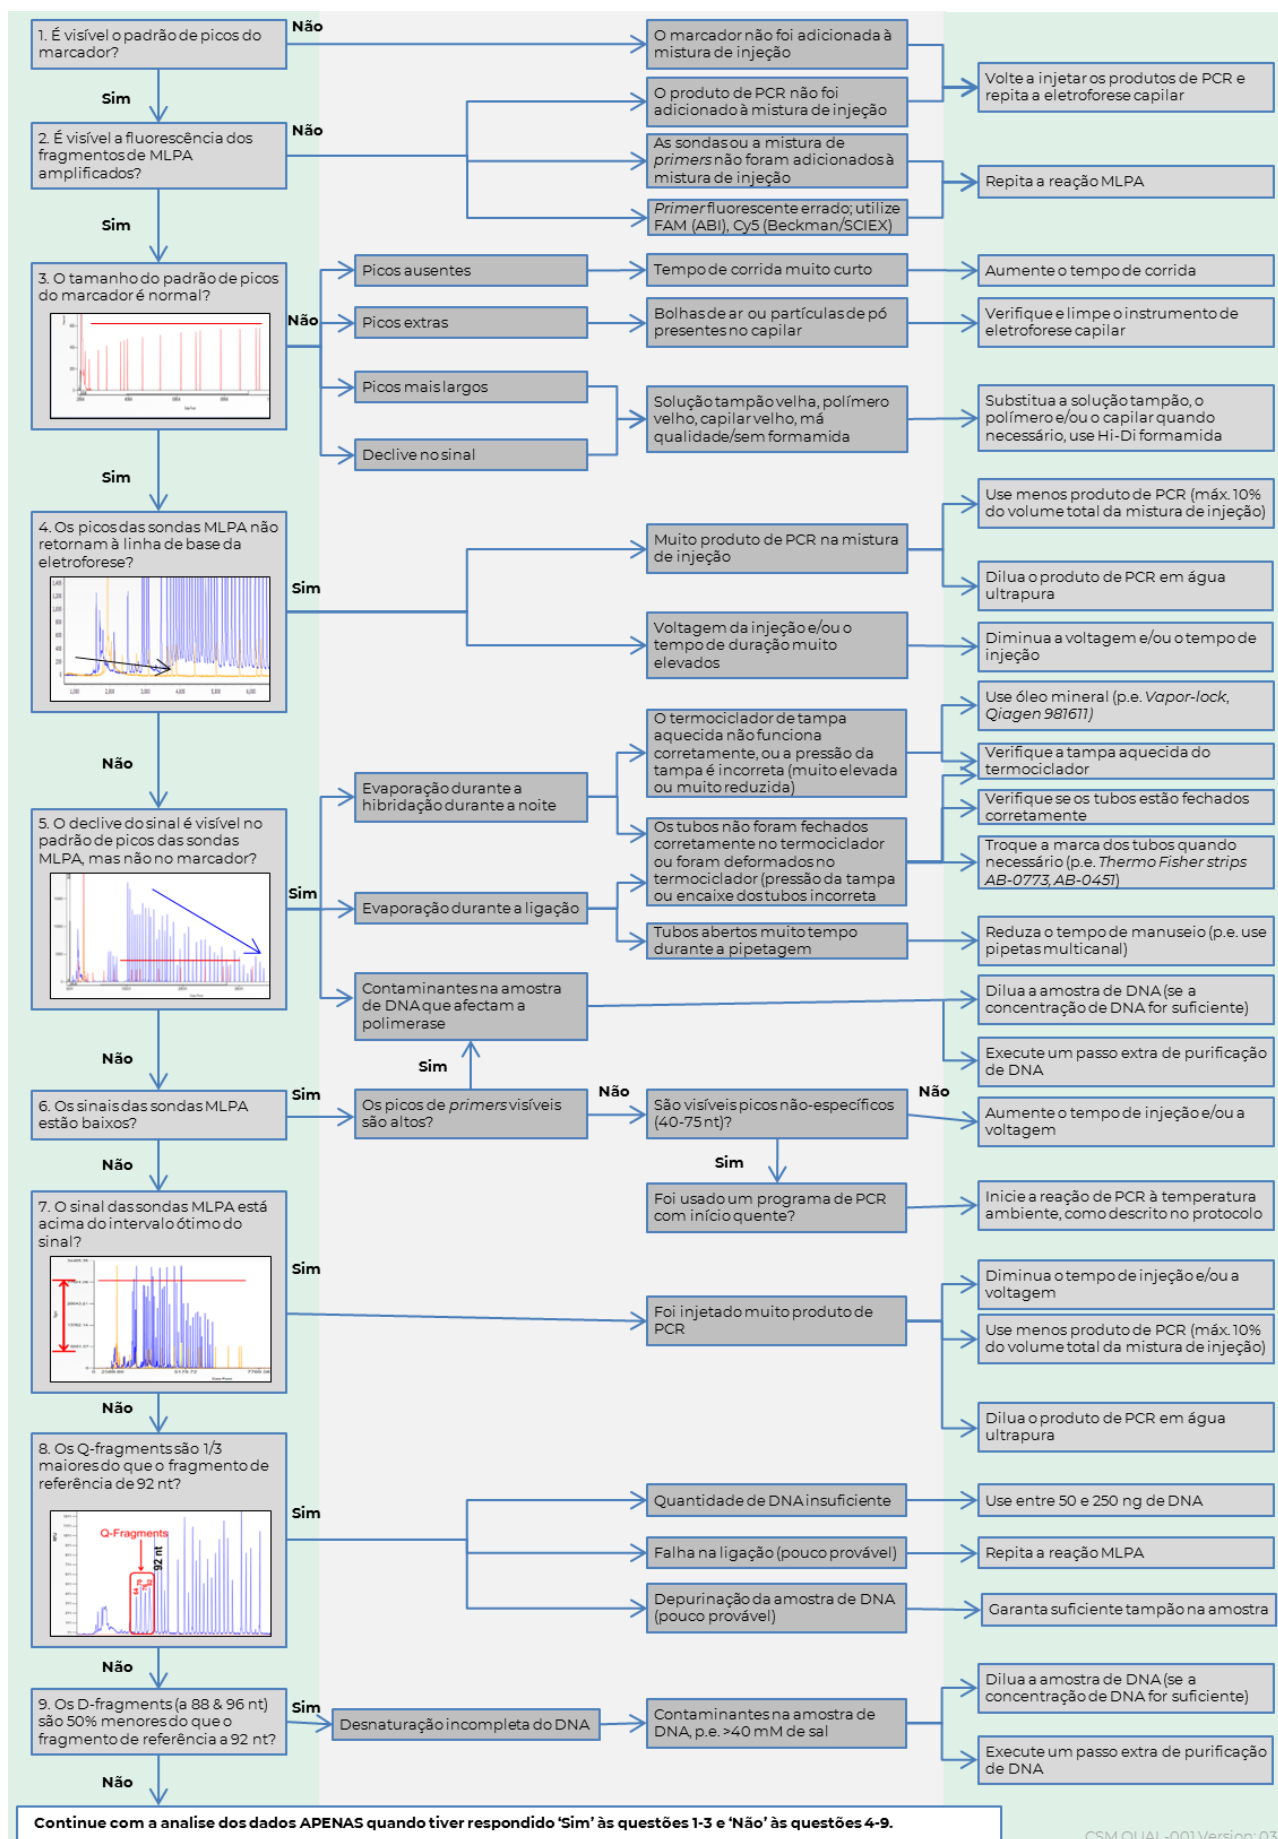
1. É visível o padrão de picos do marcador?

Não

O marcador não foi adicionada à mistura de injeção

O produto de PCR não foi adicionado à mistura de injeção

Volte a injetar os produtos de PCR e repita a eletroforese capilar

Sim

2. É visível a fluorescência dos fragmentos de MLPA amplificados?

Não

As sondas ou a mistura de *primers* não foram adicionados à mistura de injeção

Repita a reação MLPA

*Primer* fluorescente errado; utilize FAM (ABI), Cy5 (Beckman/SCIEX)

Sim

3. O tamanho do padrão de picos do marcador é normal?

Não

Picos ausentes

Tempo de corrida muito curto

Aumente o tempo de corrida

Picos extras

Bolhas de ar ou partículas de pó presentes no capilar

Verifique e limpe o instrumento de eletroforese capilar

Picos mais largos

Solução tampão velha, polímero velho, capilar velho, má qualidade/sem formamida

Substitua a solução tampão, o polímero e/ou o capilar quando necessário, use Hi-Di formamida

Declive no sinal

Sim

4. Os picos das sondas MLPA não retornam à linha de base da eletroforese?

Sim

Muito produto de PCR na mistura de injeção

Use menos produto de PCR (máx. 10% do volume total da mistura de injeção)

Dilua o produto de PCR em água ultrapura

Voltagem da injeção e/ou o tempo de duração muito elevados

Diminua a voltagem e/ou o tempo de injeção

Não

5. O declive do sinal é visível no padrão de picos das sondas MLPA, mas não no marcador?

Sim

Evaporação durante a hibridação durante a noite

O termociclador de tampa aquecida não funciona corretamente, ou a pressão da tampa é incorreta (muito elevada ou muito reduzida)

Use óleo mineral (p.e. *Vapor-lock, Qiagen 981611)*

Verifique a tampa aquecida do termociclador

Verifique se os tubos estão fechados corretamente

Os tubos não foram fechados corretamente no termociclador ou foram deformados no termociclador (pressão da tampa ou encaixe dos tubos incorreta

Troque a marca dos tubos quando necessário (p.e. *Thermo Fisher strips AB-0773, AB-0451*)

Evaporação durante a ligação

Tubos abertos muito tempo durante a pipetagem

Reduza o tempo de manuseio (p.e. use pipetas multicanal)

Contaminantes na amostra de DNA que afectam a polimerase

Dilua a amostra de DNA (se a concentração de DNA for suficiente)

Execute um passo extra de purificação de DNA

Não

Sim

6. Os sinais das sondas MLPA estão baixos?

Sim

Os picos de *primers* visíveis são altos?

Não

São visíveis picos não-específicos (40-75 nt)?

Não

Aumente o tempo de injeção e/ou a voltagem

Sim

Foi usado um programa de PCR com início quente?

Inicie a reação de PCR à temperatura ambiente, como descrito no protocolo

Não

7. O sinal das sondas MLPA está acima do intervalo ótimo do sinal?

Sim

Foi injetado muito produto de PCR

Diminua o tempo de injeção e/ou a voltagem

Use menos produto de PCR (máx. 10% do volume total da mistura de injeção)

Dilua o produto de PCR em água ultrapura

Não

8. Os Q-fragments são 1/3 maiores do que o fragmento de referência de 92 nt?

Q-Fragments

92 nt

Sim

Quantidade de DNA insuficiente

Use entre 50 e 250 ng de DNA

Falha na ligação (pouco provável)

Repita a reação MLPA

Depurinação da amostra de DNA (pouco provável)

Garanta suficiente tampão na amostra

Não

9. Os D-fragments (a 88 & 96 nt) são 50% menores do que o fragmento de referência a 92 nt?

Sim

Desnaturação incompleta do DNA

Contaminantes na amostra de DNA, p.e. >40 mM de sal

Dilua a amostra de DNA (se a concentração de DNA for suficiente)

Execute um passo extra de purificação de DNA

Não

Continue com a analise dos dados APENAS quando tiver respondido 'Sim' às questões 1-3 e 'Não' às questões 4-9.

CSM QUAL-001 Version: 03